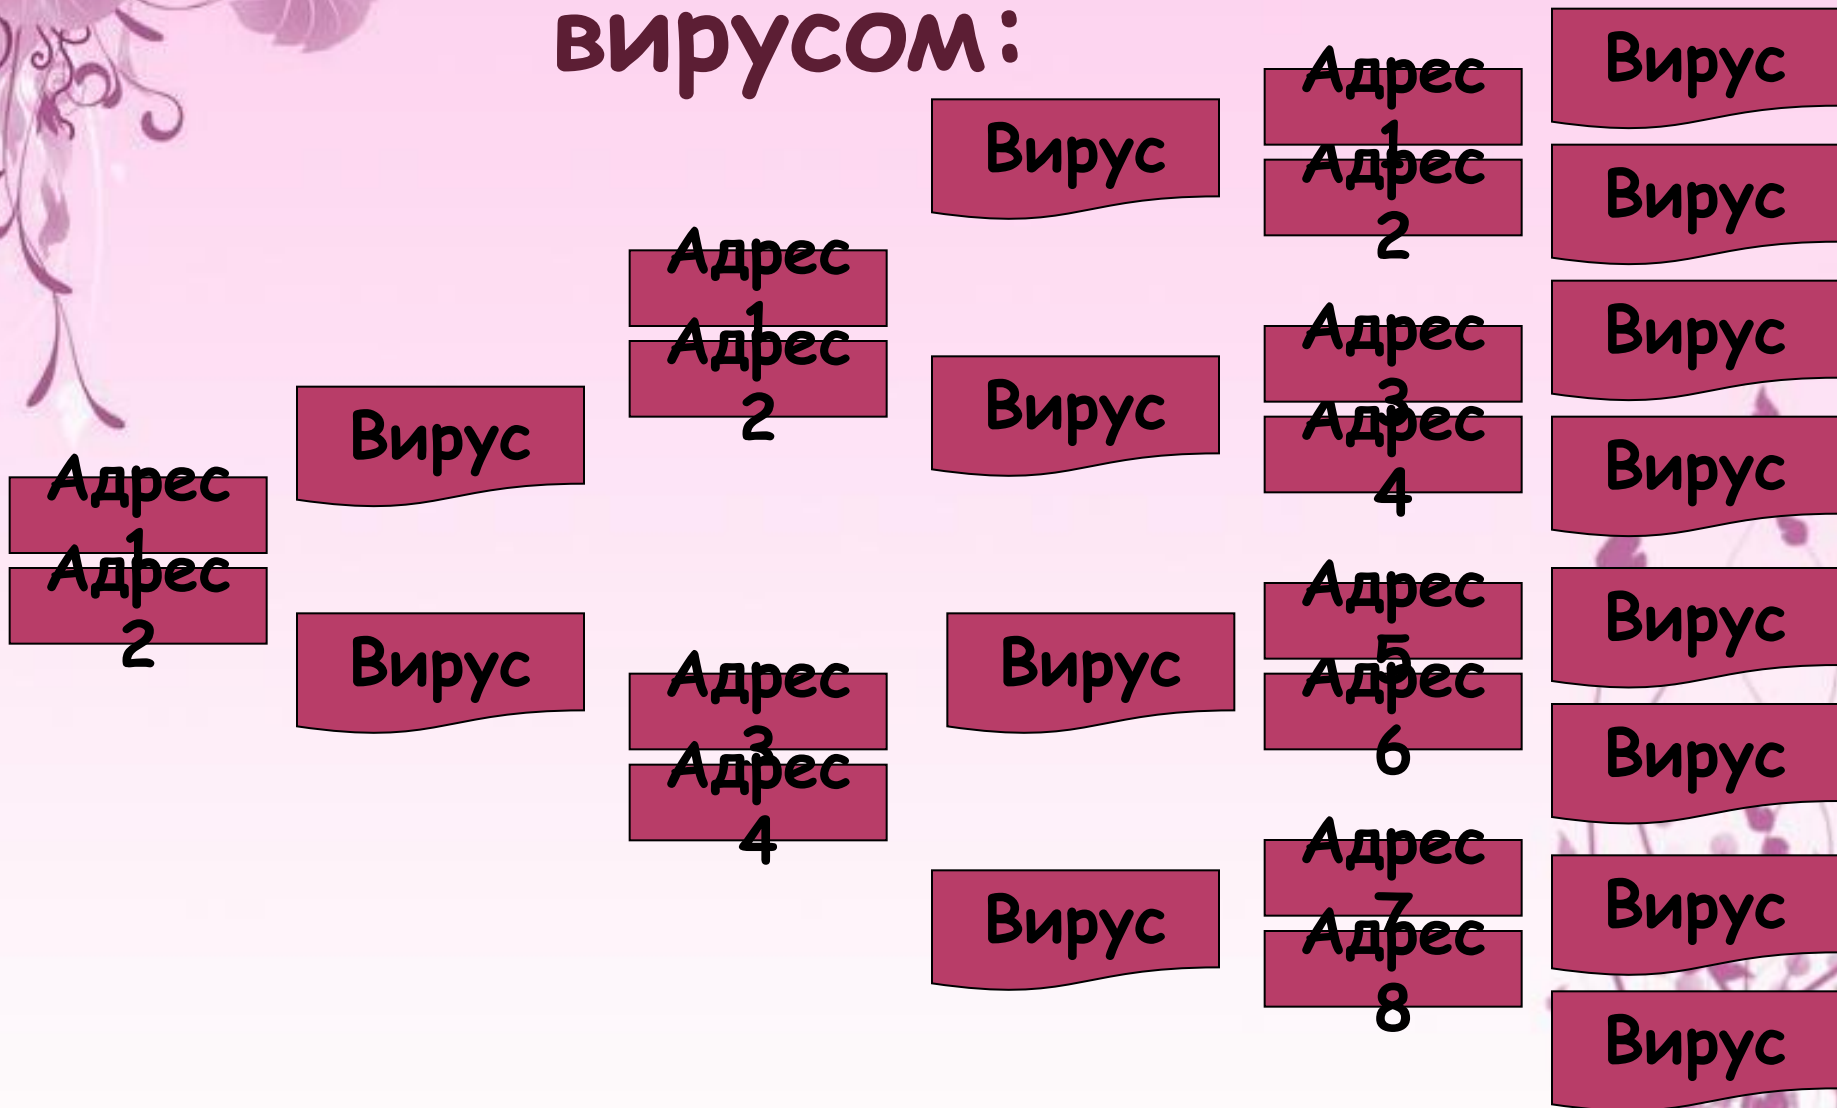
вирусом:

Адрес 1
Адрес 2

Вирус
Вирус

Адрес 1
Адрес 2
Адрес 3
Адрес 4

Вирус
Вирус
Вирус
Вирус

Адрес 1
Адрес 2
Адрес 3
Адрес 4
Адрес 5
Адрес 6
Адрес 7
Адрес 8

Вирус
Вирус
Вирус
Вирус
Вирус
Вирус
Вирус
Вирус